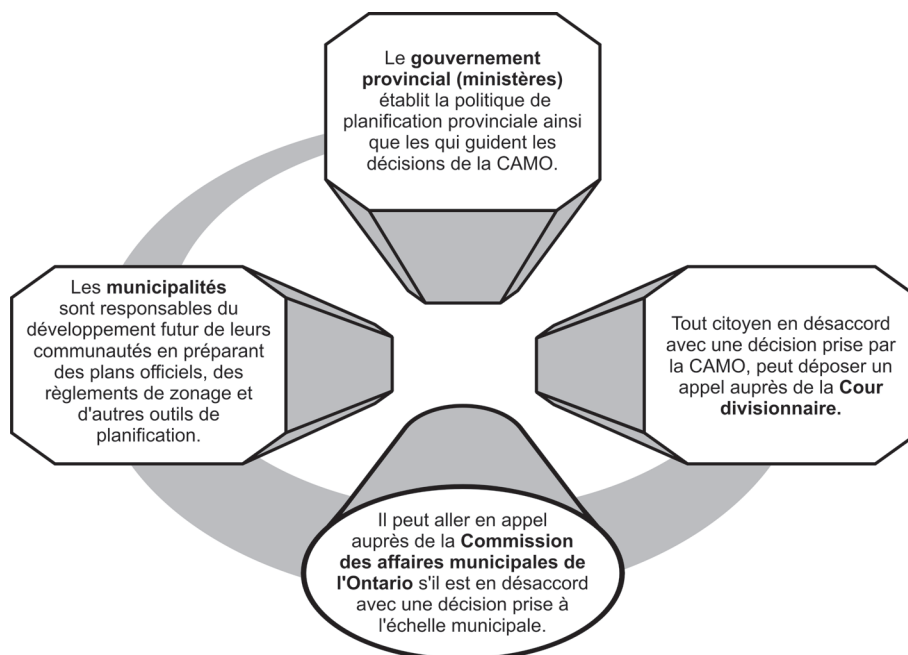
Le **gouvernement provincial (ministères)** établit la politique de planification provinciale ainsi que les qui guident les décisions de la CAMO.

Les **municipalités** sont responsables du développement futur de leurs communautés en préparant des plans officiels, des règlements de zonage et d'autres outils de planification.

Tout citoyen en désaccord avec une décision prise par la CAMO, peut déposer un appel auprès de la **Cour divisionnaire.**

Il peut aller en appel auprès de la **Commission des affaires municipales de l'Ontario** s'il est en désaccord avec une décision prise à l'échelle municipale.